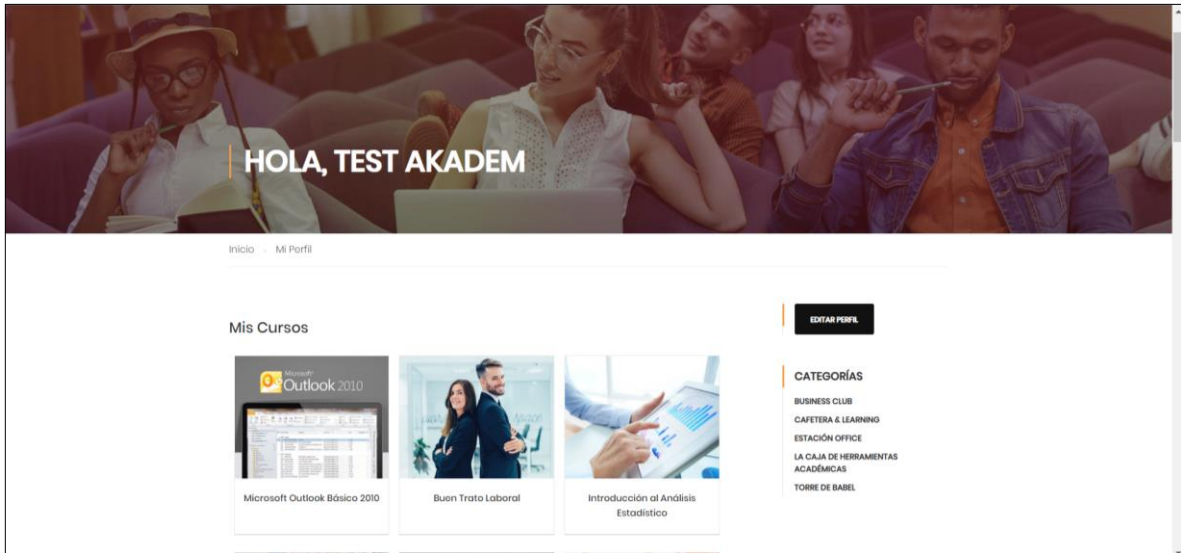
HOLA, TEST AKADEM

Inicio · Mi Perfil

Mis Cursos

Microsoft Outlook 2010

Microsoft Outlook Básico 2010

Buen Trato Laboral

Introducción al Análisis Estadístico

EDITAR PERFIL

CATEGORÍAS

BUSINESS CLUB
CAFETERA & LEARNING
ESTACIÓN OFFICE
LA CAJA DE HERRAMIENTAS ACADÉMICAS
TORRE DE BABEL